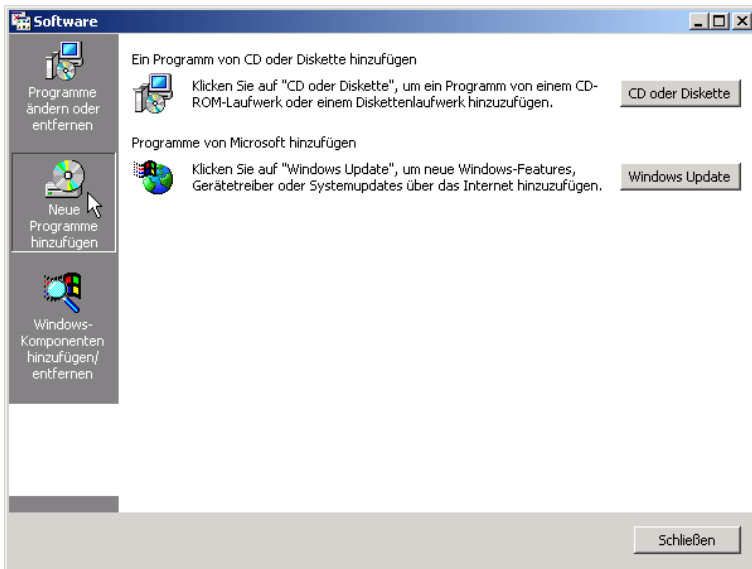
Software

Programme ändern oder entfernen

Neue Programme hinzufügen

Windows-Komponenten hinzufügen/ entfernen

Ein Programm von CD oder Diskette hinzufügen

Klicken Sie auf "CD oder Diskette", um ein Programm von einem CD-ROM-Laufwerk oder einem Diskettenlaufwerk hinzuzufügen.

CD oder Diskette

Programme von Microsoft hinzufügen

Klicken Sie auf "Windows Update", um neue Windows-Features, Gerätetreiber oder Systemupdates über das Internet hinzuzufügen.

Windows Update

Schließen